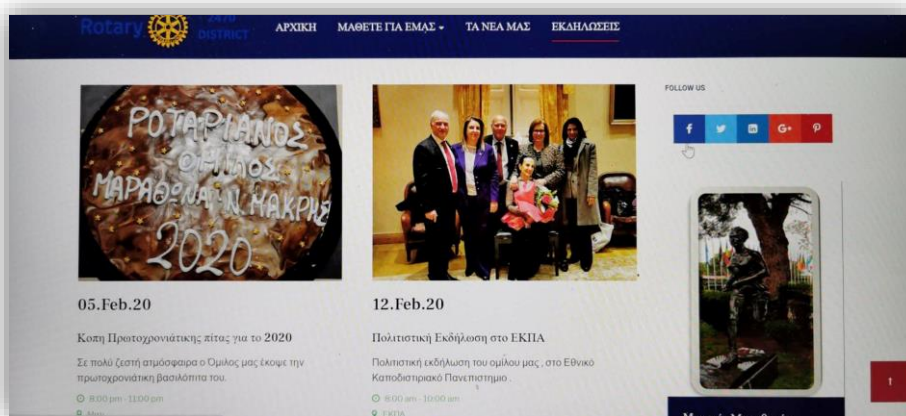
Rotary 2470 DISTRICT

ΑΡΧΙΚΗ ΜΑΘΕΤΕ ΓΙΑ ΕΜΑΣ ΤΑ ΝΕΑ ΜΑΣ ΕΚΔΗΛΩΣΕΙΣ

ΡΟΤΑΡΙΑΝΟΣ ΟΜΙΛΟΣ ΜΑΡΑΘΩΝΑ-Ν. ΜΑΚΡΗΣ 2020

05.Feb.20

Κοπή Πρωτοχρονιάτικης πίτας για το 2020

Σε πολύ ζεστή ατμόσφαιρα ο Όμιλος μας έκοψε την πρωτοχρονιάτικη βασιλόπιτα του.

8:00 pm - 11:00 pm

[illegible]

12.Feb.20

Πολιτιστική Εκδήλωση στο ΕΚΠΑ

Πολιτιστική εκδήλωση του ομίλου μας , στο Εθνικό Καποδιστριακό Πανεπιστημιο .

8:00 am - 10:00 am

ΕΚΠΑ

FOLLOW US

f G+

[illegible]